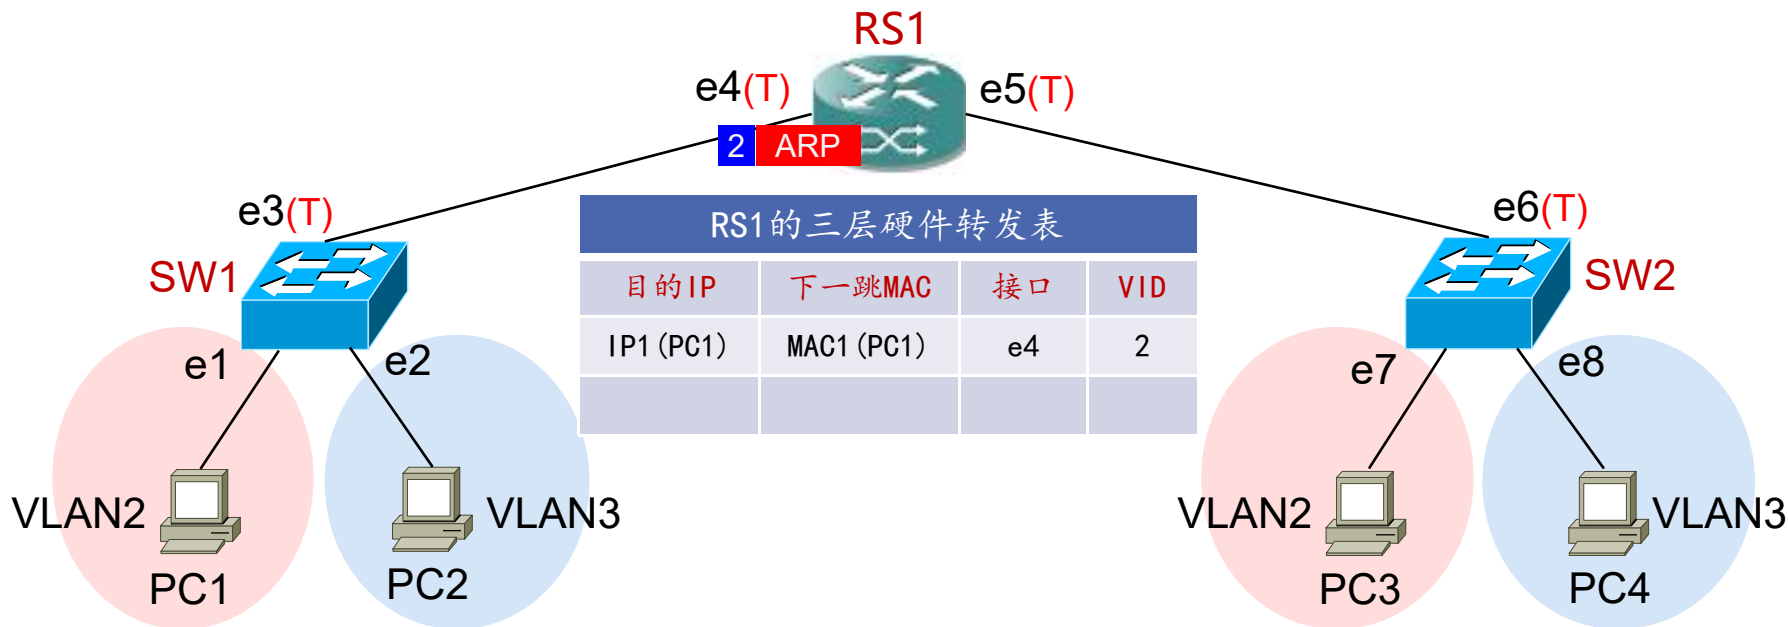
RS1

e4(T)

e5(T)

2 ARP

e3(T)

SW1

e6(T)

SW2

RS1的三层硬件转发表

| 目的IP | 下一跳MAC | 接口 | VID |
|---|---|---|---|
| IP1(PC1) | MAC1(PC1) | e4 | 2 |
| | | | |

e1

e2

e7

e8

VLAN2

PC1

PC2

VLAN3

VLAN2

PC3

PC4

VLAN3